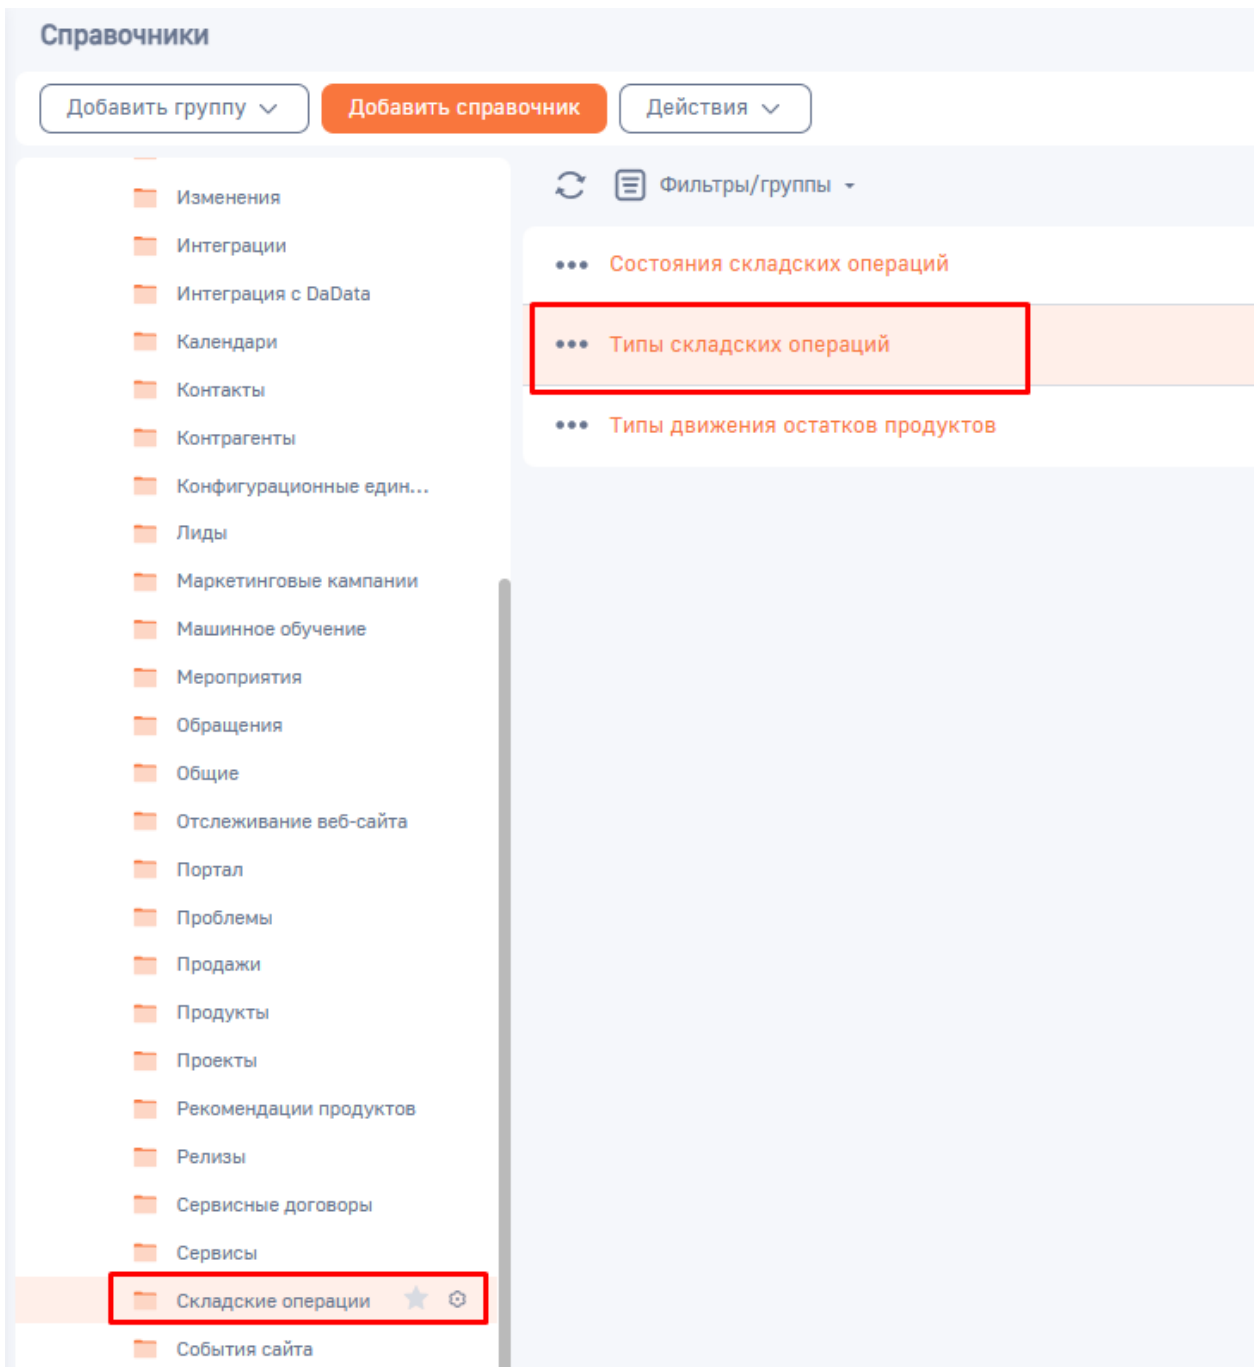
Справочники

Добавить группу
Добавить справочник
Действия

Изменения
Интеграции
Интеграция с DaData
Календари
Контакты
Контрагенты
Конфигурационные един...
Лиды
Маркетинговые кампании
Машинное обучение
Мероприятия
Обращения
Общие
Отслеживание веб-сайта
Портал
Проблемы
Продажи
Продукты
Проекты
Рекомендации продуктов
Релизы
Сервисные договоры
Сервисы
Складские операции
События сайта

Фильтры/группы

••• Состояния складских операций
••• Типы складских операций
••• Типы движения остатков продуктов